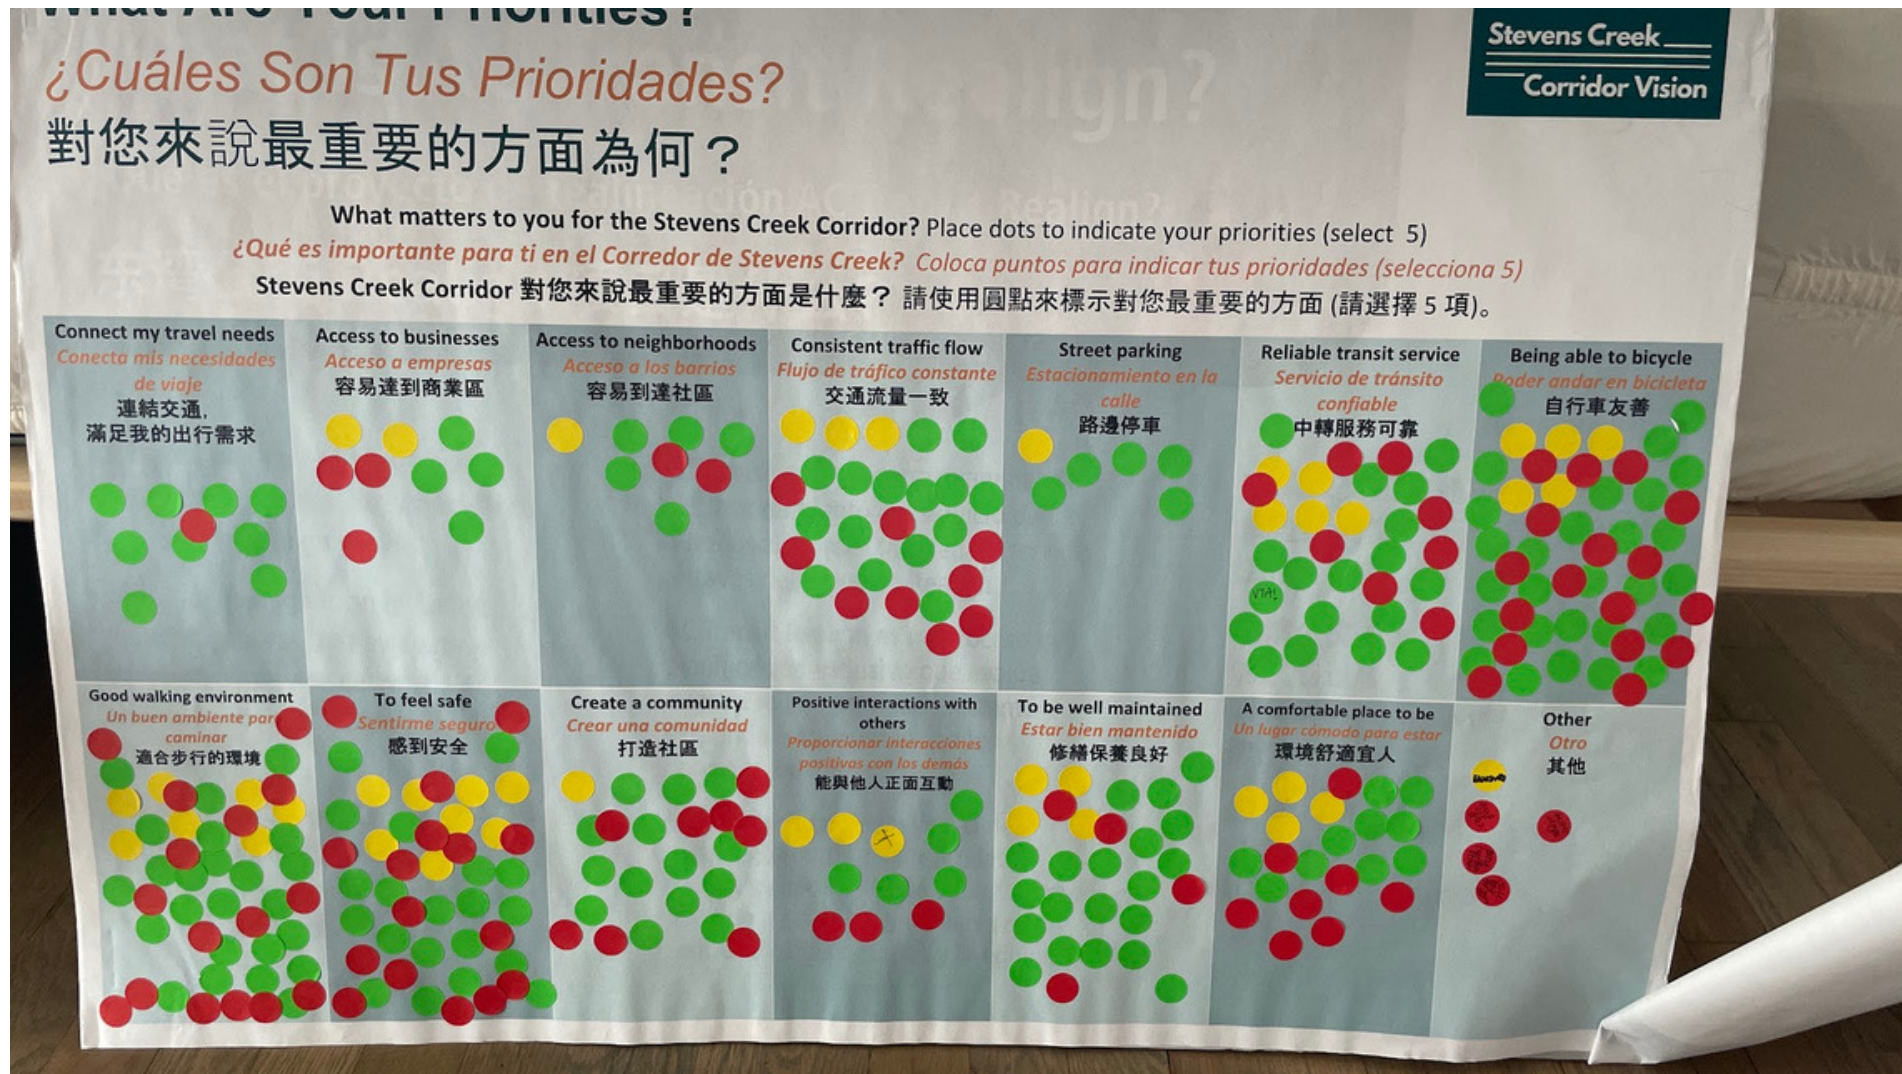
What Are Your Priorities?
¿Cuáles Son Tus Prioridades?
對您來說最重要的方面為何？

Stevens Creek
Corridor Vision

What matters to you for the Stevens Creek Corridor? Place dots to indicate your priorities (select 5)
¿Qué es importante para ti en el Corredor de Stevens Creek? Coloca puntos para indicar tus prioridades (selecciona 5)
Stevens Creek Corridor 對您來說最重要的方面是什麼？ 請使用圓點來標示對您最重要的方面 (請選擇 5 項)。

Connect my travel needs
Conecta mis necesidades de viaje
連結交通，滿足我的出行需求

Access to businesses
Acceso a empresas
容易達到商業區

Access to neighborhoods
Acceso a los barrios
容易到達社區

Consistent traffic flow
Flujo de tráfico constante
交通流量一致

Street parking
Estacionamiento en la calle
路邊停車

Reliable transit service
Servicio de tránsito confiable
中轉服務可靠

VITAL

Being able to bicycle
Poder andar en bicicleta
自行車友善

Good walking environment
Un buen ambiente para caminar
適合步行的環境

To feel safe
Sentirme seguro
感到安全

Create a community
Crear una comunidad
打造社區

Positive interactions with others
Proporcionar interacciones positivas con los demás
能與他人正面互動

To be well maintained
Estar bien mantenido
修繕保養良好

A comfortable place to be
Un lugar cómodo para estar
環境舒適宜人

Other
Otro
其他